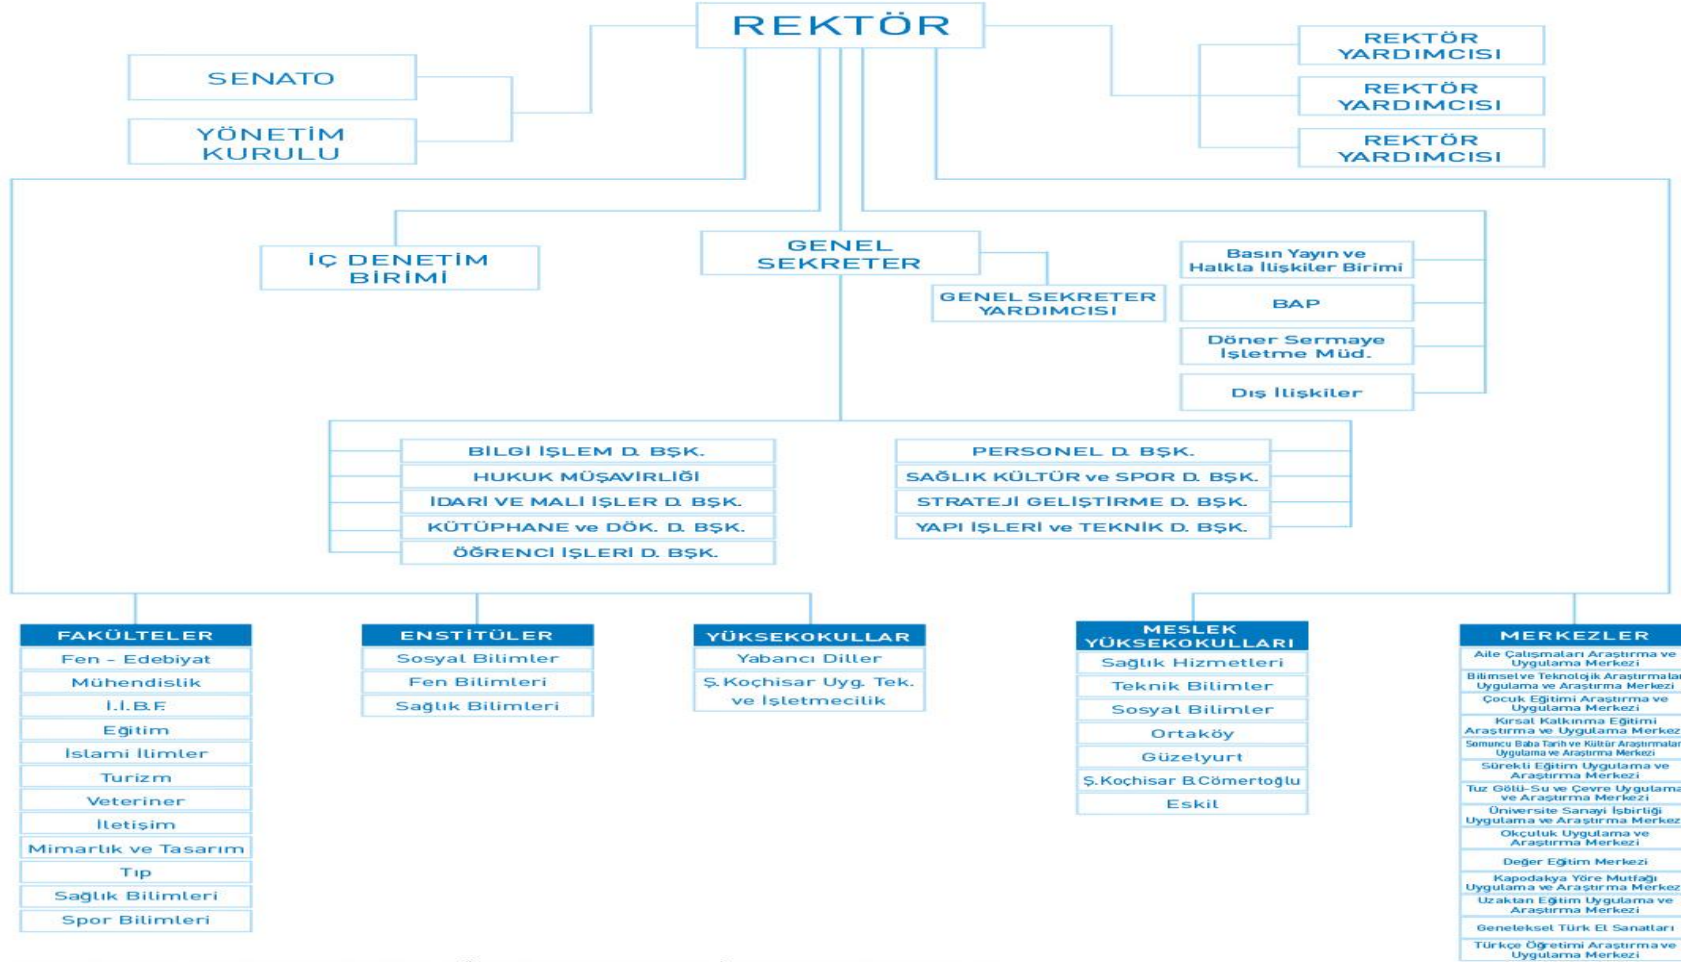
REKTÖR

SENATO

YÖNETİM KURULU

REKTÖR YARDIMCISI

REKTÖR YARDIMCISI

REKTÖR YARDIMCISI

İÇ DENETİM BİRİMİ

GENEL SEKRETER

GENEL SEKRETER YARDIMCISI

Basın Yayın ve Halkla İlişkiler Birimi

BAP

Döner Sermaye İşletme Müd.

Dış İlişkiler

BİLGİ İŞLEM D. BŞK.

HUKUK MÜŞAVİRLİĞİ

İDARİ VE MALİ İŞLER D. BŞK.

KÜTÜPHANE ve DÖK. D. BŞK.

ÖĞRENCİ İŞLERİ D. BŞK.

PERSONEL D. BŞK.

SAĞLIK KÜLTÜR ve SPOR D. BŞK.

STRATEJİ GELİŞTİRME D. BŞK.

YAPI İŞLERİ ve TEKNİK D. BŞK.

FAKÜLTELER

Fen - Edebiyat

Mühendislik

İ.İ.B.F.

Eğitim

İslami İlimler

Turizm

Veteriner

İletişim

Mimarlık ve Tasarım

Tıp

Sağlık Bilimleri

Spor Bilimleri

ENSTİTÜLER

Sosyal Bilimler

Fen Bilimleri

Sağlık Bilimleri

YÜKSEKOKULLAR

Yabancı Diller

Ş.Koçhisar Uyg. Tek. ve İşletmecilik

MESLEK YÜKSEKOKULLARI

Sağlık Hizmetleri

Teknik Bilimler

Sosyal Bilimler

Ortaköy

Güzelyurt

Ş.Koçhisar B.Cömertoğlu

Eskil

MERKEZLER

Aile Çalışmaları Araştırma ve Uygulama Merkezi

Bilimsel ve Teknolojik Araştırmalar Uygulama ve Araştırma Merkezi

Çocuk Eğitimi Araştırma ve Uygulama Merkezi

Kırsal Kalkınma Eğitimi Araştırma ve Uygulama Merkezi

Somuncu Baba Tarih ve Kültür Araştırmaları Uygulama ve Araştırma Merkezi

Sürekli Eğitim Uygulama ve Araştırma Merkezi

Tuz Gölü-Su ve Çevre Uygulama ve Araştırma Merkezi

Üniversite Sanayi İşbirliği Uygulama ve Araştırma Merkezi

Okçuluk Uygulama ve Araştırma Merkezi

Değer Eğitim Merkezi

Kapodakya Yöre Mutfağı Uygulama ve Araştırma Merkezi

Uzaktan Eğitim Uygulama ve Araştırma Merkezi

Geneleksel Türk El Sanatları

Türkçe Öğretimi Araştırma ve Uygulama Merkezi